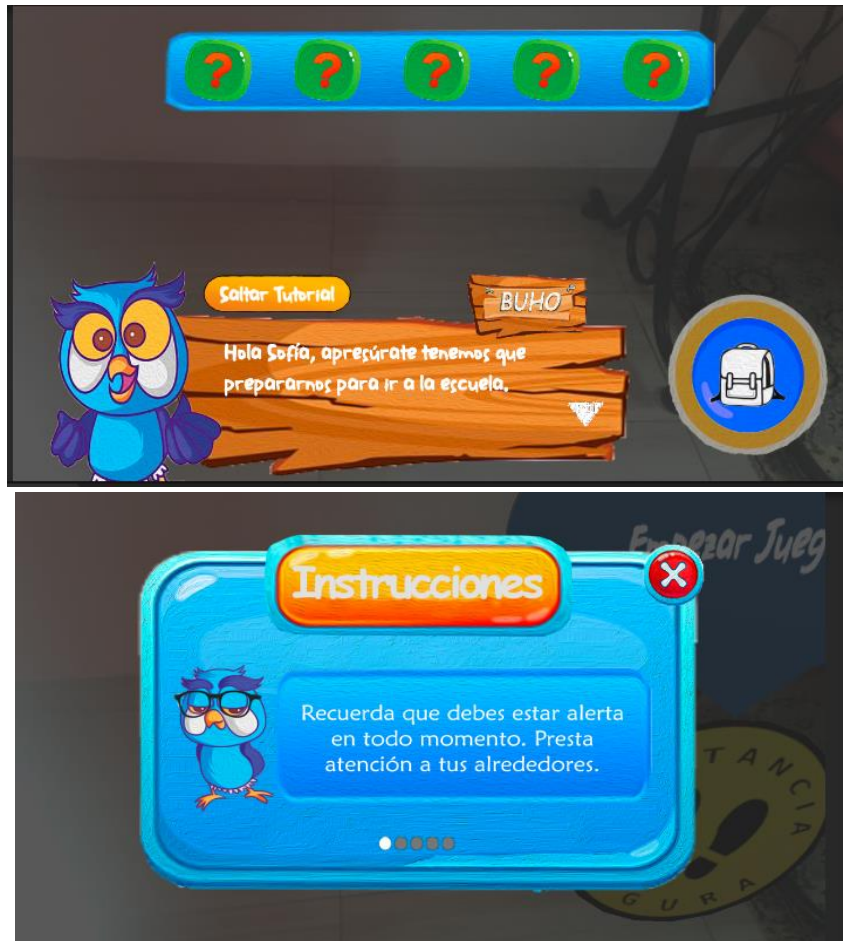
? ? ? ? ?

Saltar Tutorial

BUHO

Hola Sofía, apresúrate tenemos que prepararnos para ir a la escuela.

Empezar Jueg

Instrucciones

Recuerda que debes estar alerta en todo momento. Presta atención a tus alrededores.

TANCIA

GURA